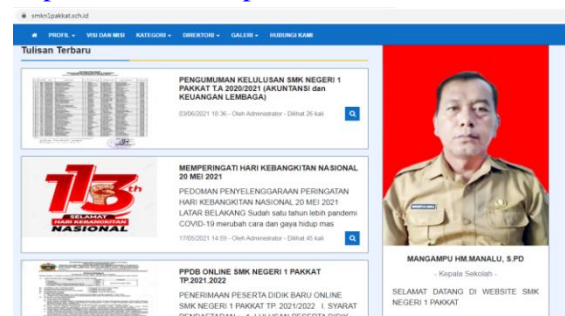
smkn1pakkat.sch.id

PROFIL ▾ VISI DAN MISI KATEGORI ▾ DIREKTORI ▾ GALERI ▾ HUBUNGI KAMI

Tulisan Terbaru

PENGUMUMAN KELULUSAN SMK NEGERI 1 PAKKAT T.A 2020/2021 (AKUNTANSI dan KEUANGAN LEMBAGA)

03/06/2021 18:36 - Oleh Administrator - Dilihat 26 kali

113th SELAMAT HARI KEBANGKITAN NASIONAL

MEMPERINGATI HARI KEBANGKITAN NASIONAL 20 MEI 2021

PEDOMAN PENYELENGGARAAN PERINGATAN HARI KEBANGKITAN NASIONAL 20 MEI 2021 LATAR BELAKANG Sudah satu tahun lebih pandemi COVID-19 merubah cara dan gaya hidup mas

17/05/2021 14:59 - Oleh Administrator - Dilihat 45 kali

PPDB ONLINE SMK NEGERI 1 PAKKAT TP.2021.2022

PENERIMAAN PESERTA DIDIK BARU ONLINE SMK NEGERI 1 PAKKAT TP. 2021/2022 I. SYARAT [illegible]

MANGAMPU HM.MANALU, S.PD

- Kepala Sekolah -

SELAMAT DATANG DI WEBSITE SMK NEGERI 1 PAKKAT